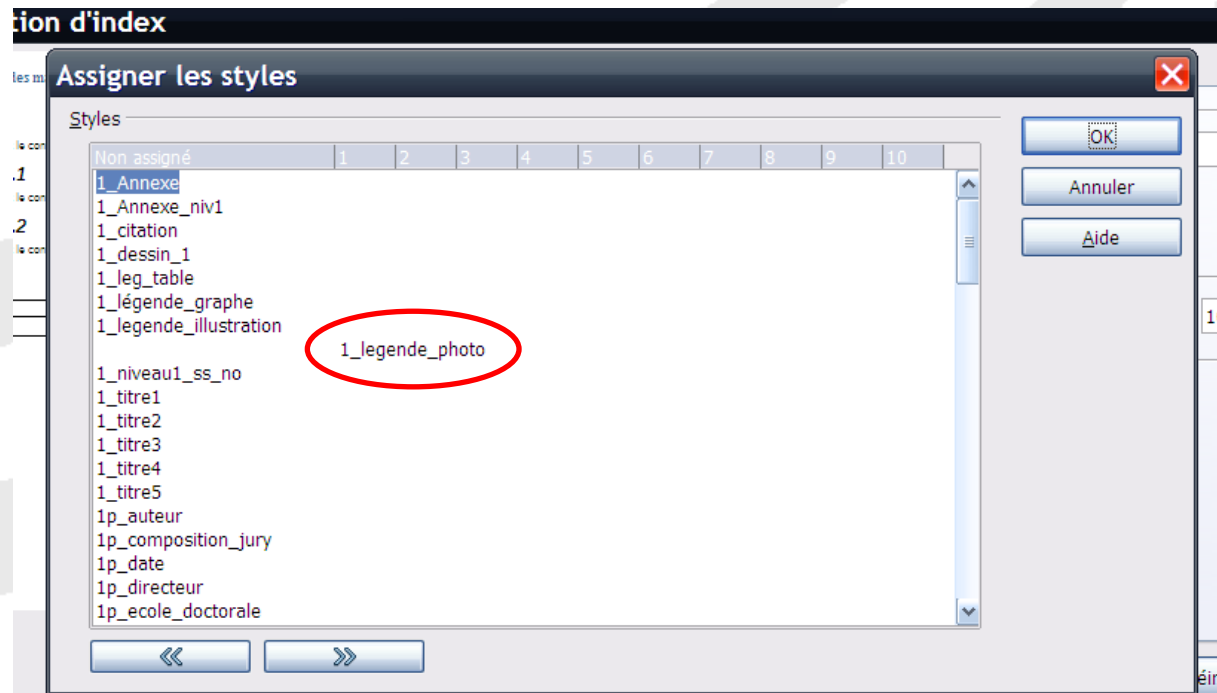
tion d'index

Assigner les styles

Styles

| Non assigné | 1 | 2 | 3 | 4 | 5 | 6 | 7 | 8 | 9 | 10 |
|---|---|---|---|---|---|---|---|---|---|---|

1_Annexe
1_Annexe_niv1
1_citation
1_dessin_1
1_leg_table
1_légende_graphe
1_legende_illustration
1_legende_photo
1_niveau1_ss_no
1_titre1
1_titre2
1_titre3
1_titre4
1_titre5
1p_auteur
1p_composition_jury
1p_date
1p_directeur
1p_ecole_doctorale

OK
Annuler
Aide

«
»